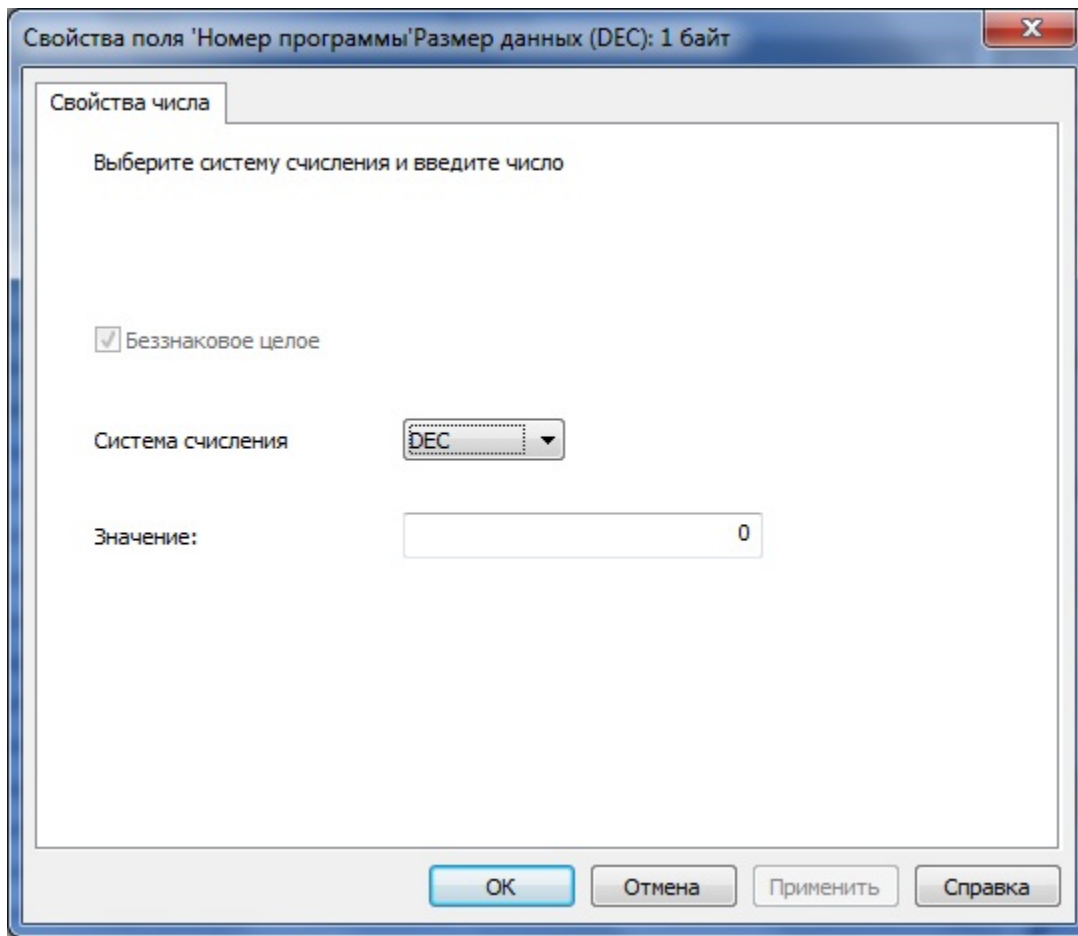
Свойства поля 'Номер программы'Размер данных (DEC): 1 байт

Свойства числа

Выберите систему счисления и введите число

Беззнаковое целое

Система счисления DEC

Значение: 0

OK Отмена Применить Справка